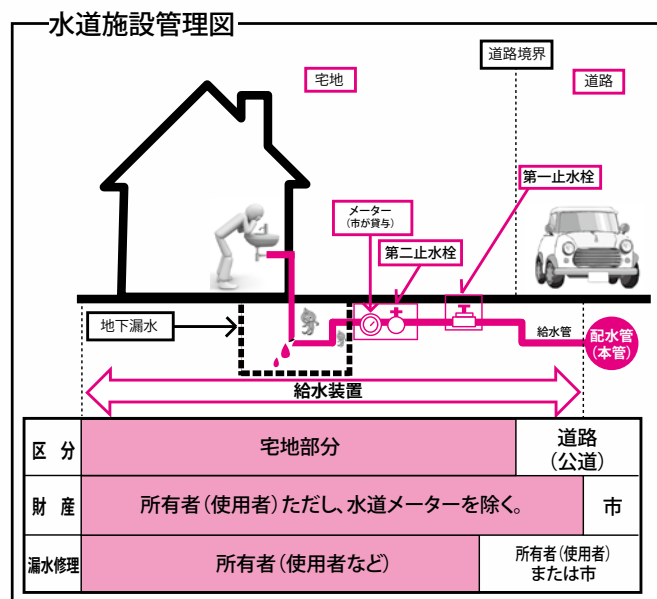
水道施設管理図

道路境界

宅地

道路

第一止水栓

メーター
（市が貸与）

第二止水栓

地下漏水

給水管

配水管
（本管）

給水装置

| 区 分 | 宅地部分 | | 道路（公道） |
|---|---|---|---|
| 財 産 | 所有者（使用者）ただし、水道メーターを除く。 | | 市 |
| 漏水修理 | 所有者（使用者など） | 所有者（使用者）または市 | |